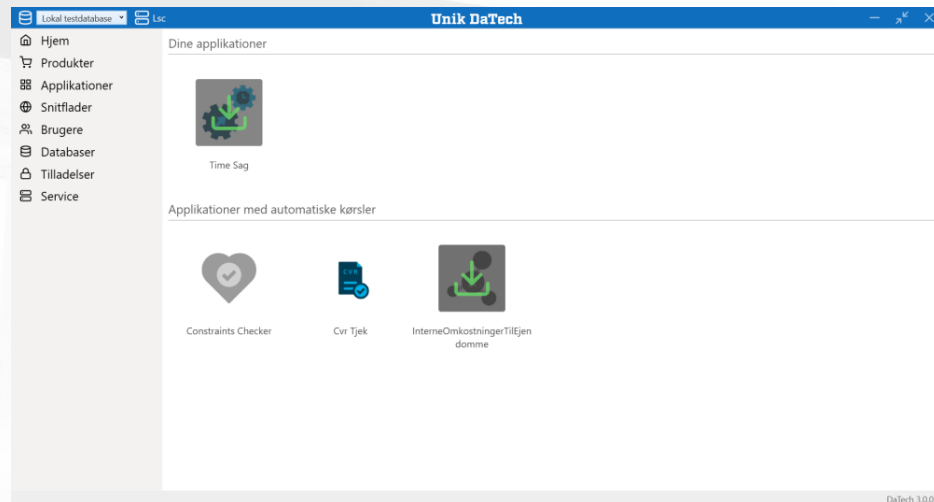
Lokal testdatabase Lsc
Unik DaTech

Hjem
Produkter
Applikationer
Snitflader
Brugere
Databaser
Tilladelser
Service

Dine applikationer

Time Sag

Applikationer med automatiske kørsler

Constraints Checker

CVR

Cvr Tjek

InterneOmkostningerTilEjendomme

DaTech 3.0.0